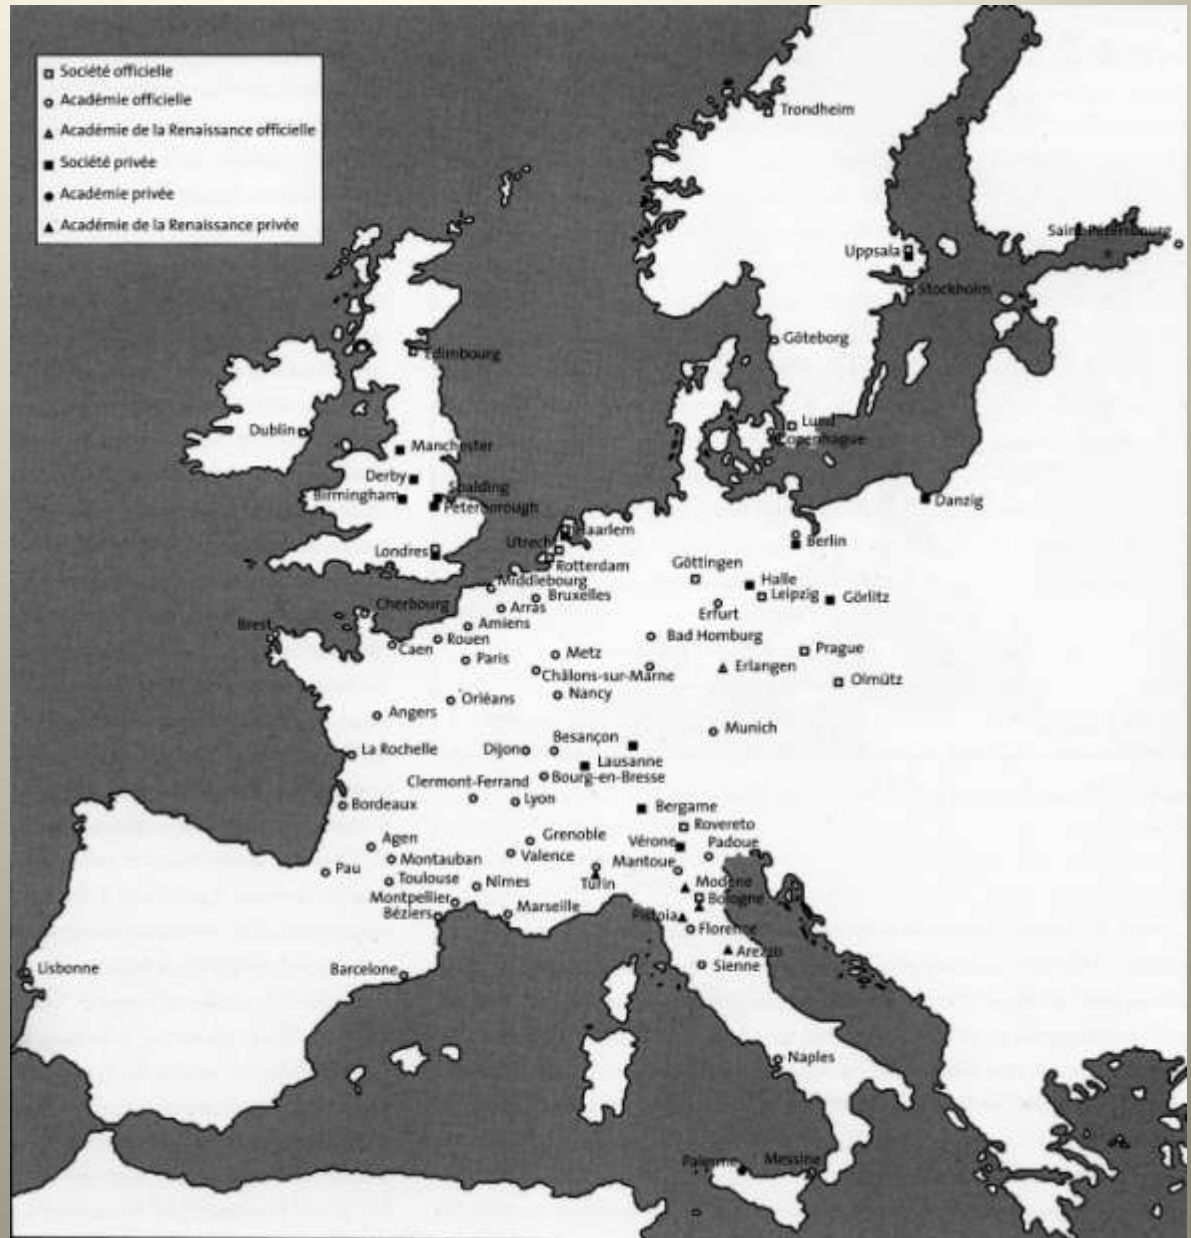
Société officielle
Académie officielle
Académie de la Renaissance officielle
Société privée
Académie privée
Académie de la Renaissance privée

Trondheim
Saint-Pétersbourg
Uppsala
Stockholm
Göteborg
Edimbourg
Lund
Copenhague
Dublin
Manchester
Derby
Spalding
Birmingham
Peterborough
Danzig
Haarlem
Berlin
Utrecht
Londres
Rotterdam
Göttingen
Middlebourg
Halle
Leipzig
Görlitz
Bruxelles
Cherbourg
Arras
Erfurt
Amiens
Brest
Rouen
Bad Homburg
Caen
Prague
Paris
Metz
Erlangen
Châlons-sur-Marne
Olmütz
Nancy
Orléans
Angers
Munich
Besançon
La Rochelle
Dijon
Lausanne
Clermont-Ferrand
Bourg-en-Bresse
Lyon
Bordeaux
Bergame
Rovereto
Agen
Grenoble
Vérone
Padoue
Montauban
Valence
Pau
Mantoue
Toulouse
Nîmes
Turin
Modène
Montpellier
Bologne
Béziers
Marseille
Pistoia
Florence
Arezzo
Lisbonne
Barcelone
Sienne
Naples
Palerme
Messine